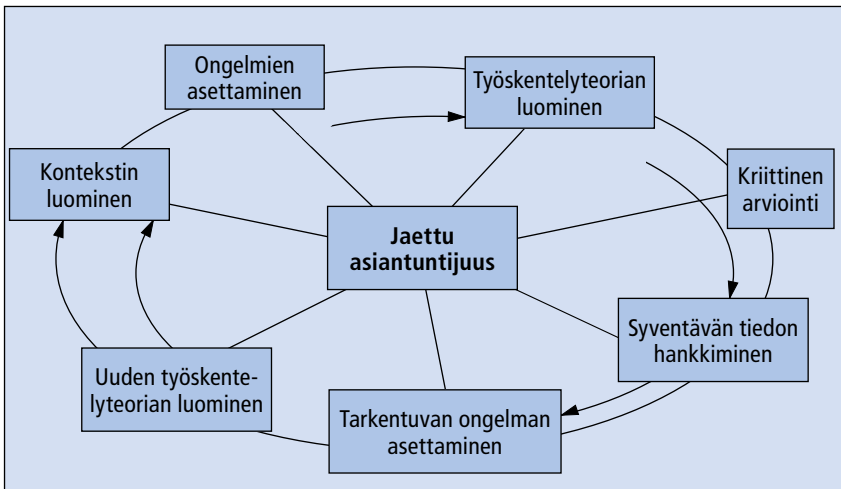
Ongelmien asettaminen

Työskentelyteorian luominen

Kontekstin luominen

Kriittinen arviointi

Jaettu asiantuntijuus

Syventävän tiedon hankkiminen

Uuden työskentelyteorian luominen

Tarkentuvan ongelman asettaminen